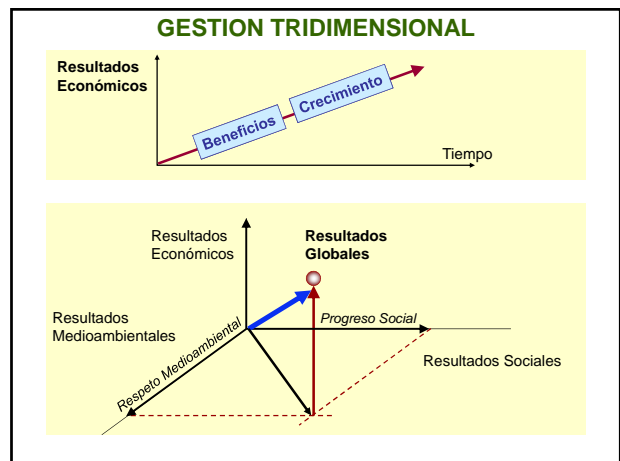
GESTION TRIDIMENSIONAL

Resultados Económicos

Beneficios

Crecimiento

Tiempo

Resultados Económicos

Resultados Globales

Resultados Medioambientales

Respeto Medioambiental

Progreso Social

Resultados Sociales